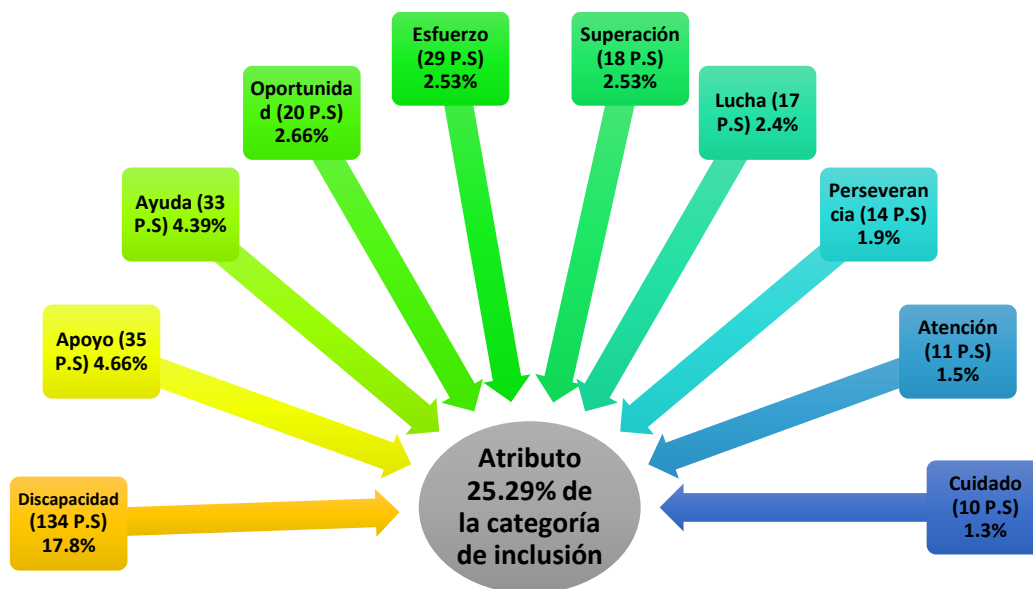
Discapacidad (134 P.S) 17.8%

Apoyo (35 P.S) 4.66%

Ayuda (33 P.S) 4.39%

Oportunidad (20 P.S) 2.66%

Esfuerzo (29 P.S) 2.53%

Superación (18 P.S) 2.53%

Lucha (17 P.S) 2.4%

Perseverancia (14 P.S) 1.9%

Atención (11 P.S) 1.5%

Cuidado (10 P.S) 1.3%

Atributo 25.29% de la categoría de inclusión